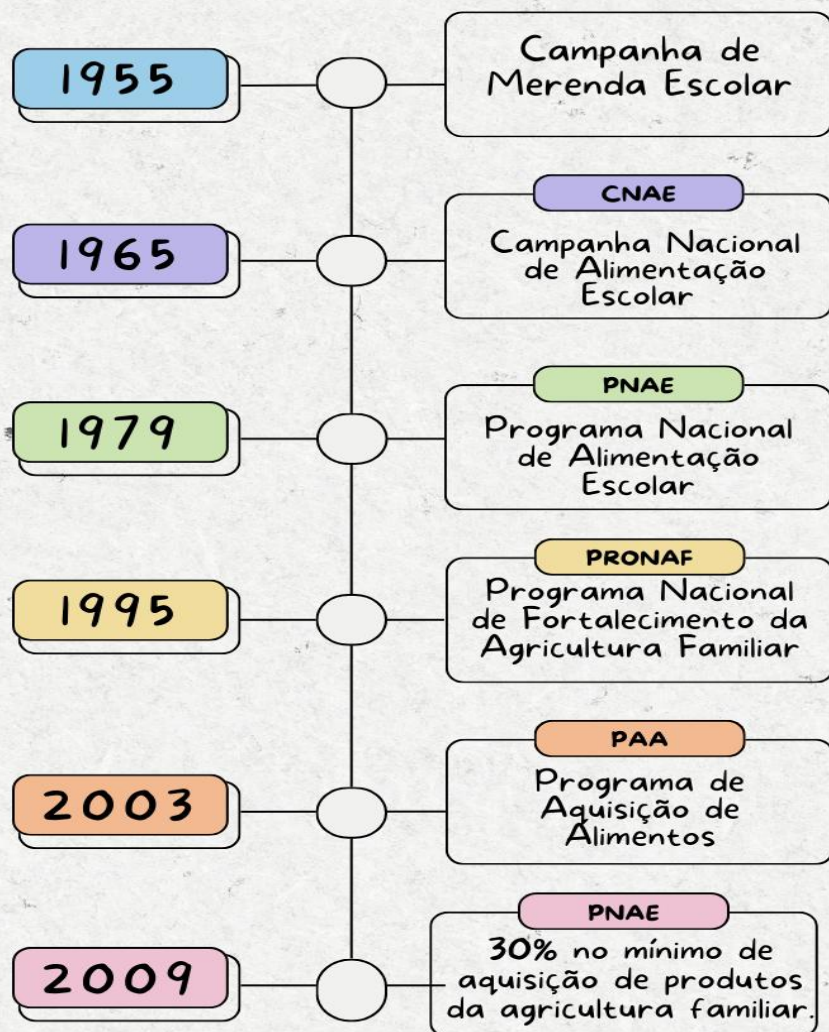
1955

Campanha de Merenda Escolar

1965

CNAE

Campanha Nacional de Alimentação Escolar

1979

PNAE

Programa Nacional de Alimentação Escolar

1995

PRONAF

Programa Nacional de Fortalecimento da Agricultura Familiar

2003

PAA

Programa de Aquisição de Alimentos

2009

PNAE

30% no mínimo de aquisição de produtos da agricultura familiar.